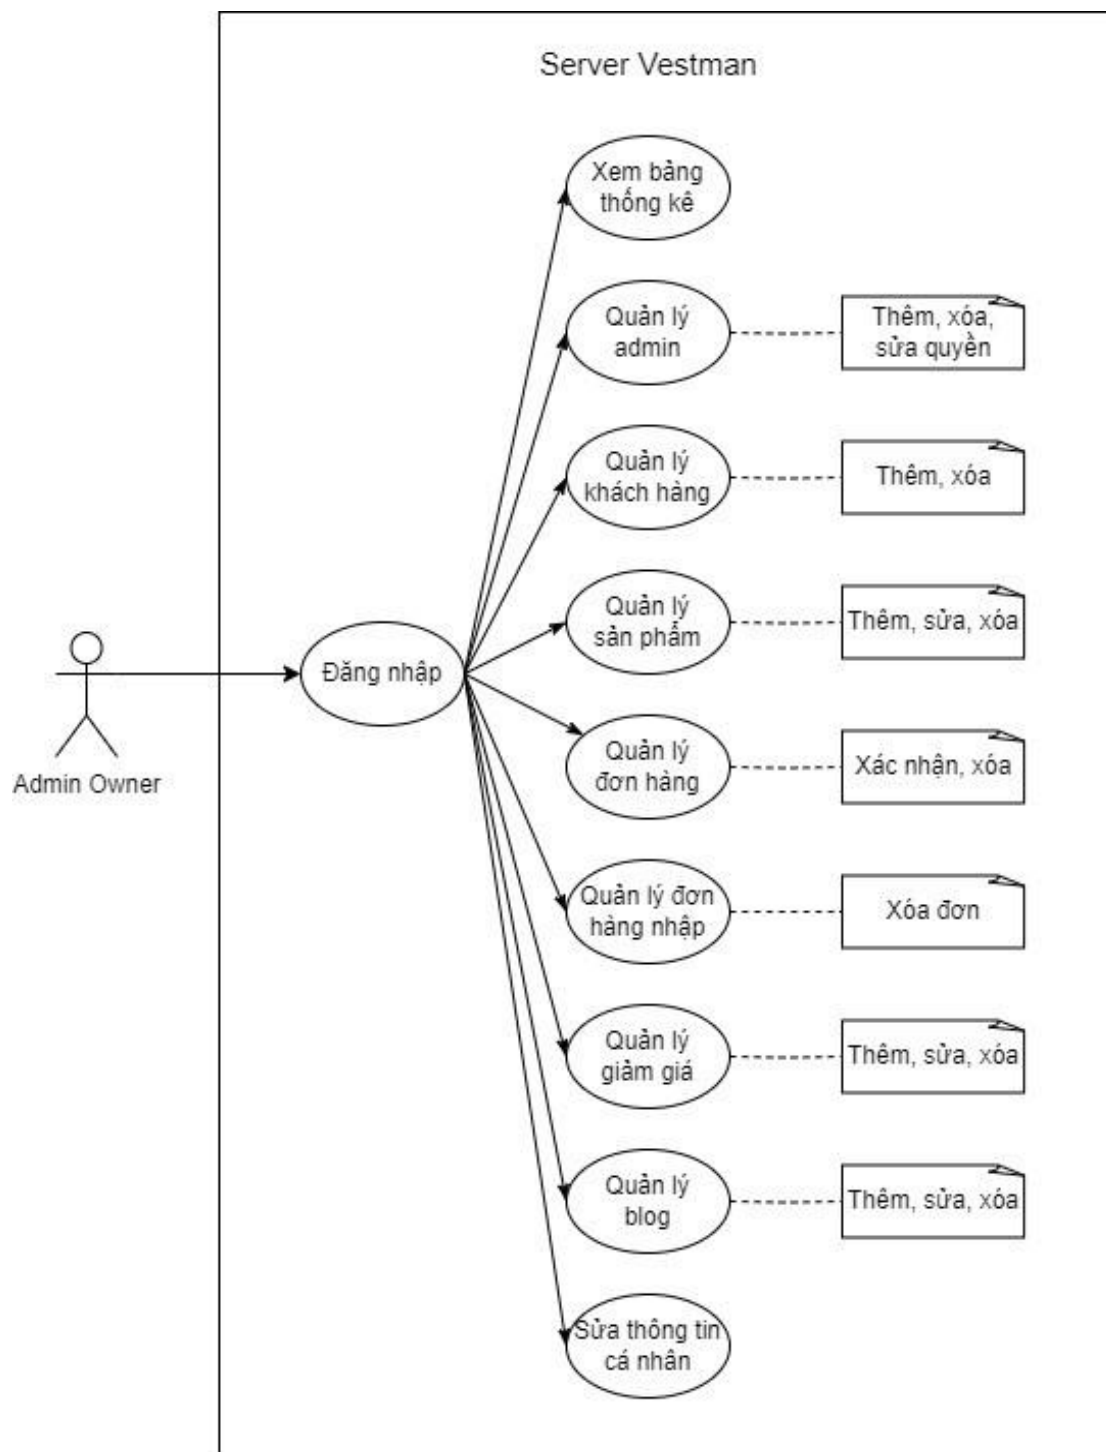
Server Vestman

Admin Owner

Đăng nhập

Xem bảng thống kê

Quản lý admin

Thêm, xóa, sửa quyền

Quản lý khách hàng

Thêm, xóa

Quản lý sản phẩm

Thêm, sửa, xóa

Quản lý đơn hàng

Xác nhận, xóa

Quản lý đơn hàng nhập

Xóa đơn

Quản lý giảm giá

Thêm, sửa, xóa

Quản lý blog

Thêm, sửa, xóa

Sửa thông tin cá nhân